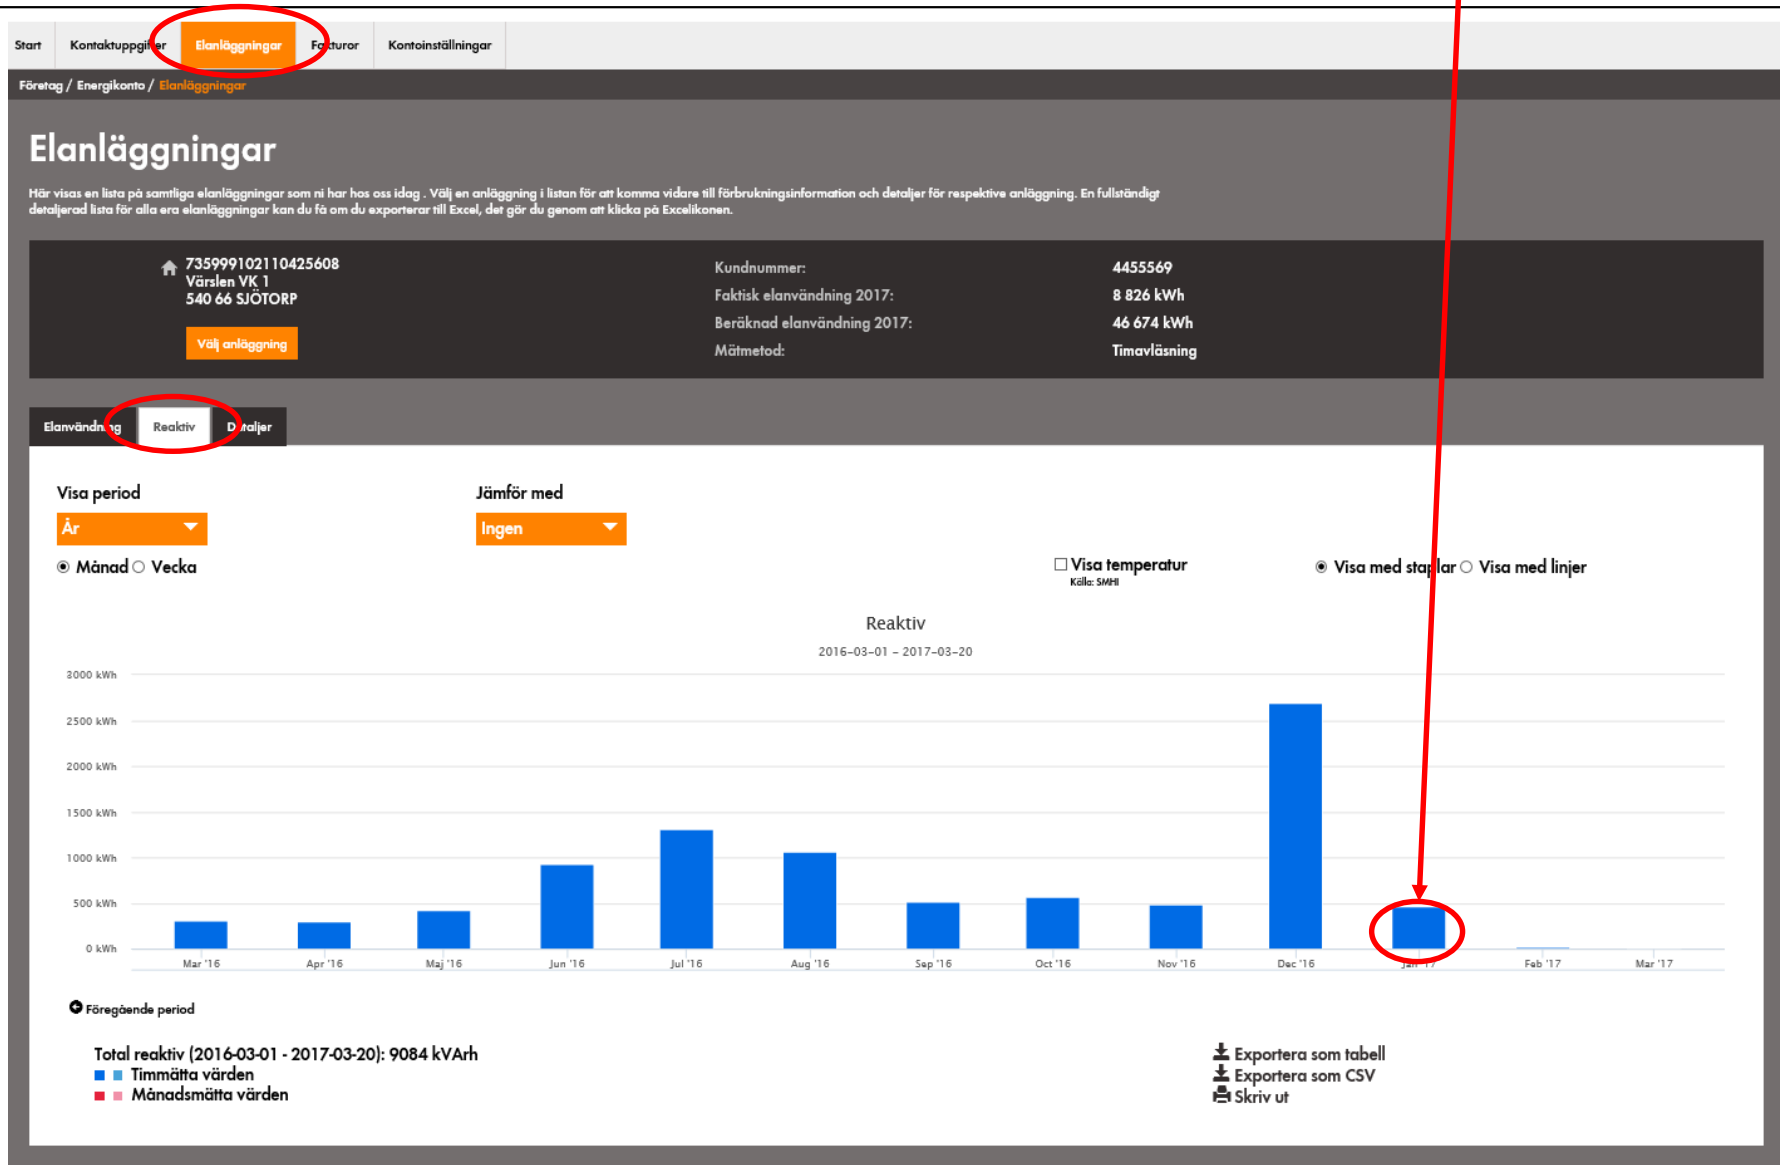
Start | Kontaktuppgifter | Elanläggningar | Fakturor | Kontoinställningar

Företag / Energikonto / Elanläggningar

Elanläggningar

Här visas en lista på samtliga elanläggningar som ni har hos oss idag . Välj en anläggning i listan för att komma vidare till förbrukningsinformation och detaljer för respektive anläggning. En fullständigt detaljerad lista för alla era elanläggningar kan du få om du exporterar till Excel, det gör du genom att klicka på Excelikonen.

735999102110425608
Värslen VK 1
540 66 SJÖTORP

Välj anläggning

Kundnummer: 4455569
Faktisk elanvändning 2017: 8 826 kWh
Beräknad elanvändning 2017: 46 674 kWh
Mätmetod: Timavläsning

Elanvändning | Reaktiv | Detaljer

Visa period
År

Jämför med
Ingen

Månad Vecka

Visa temperatur
Källa: SMHI

Visa med staplar Visa med linjer

Reaktiv
2016-03-01 – 2017-03-20

3000 kWh
2500 kWh
2000 kWh
1500 kWh
1000 kWh
500 kWh
0 kWh

Mar '16 Apr '16 Maj '16 Jun '16 Jul '16 Aug '16 Sep '16 Oct '16 Nov '16 Dec '16 Jan '17 Feb '17 Mar '17

Föregående period

Total reaktiv (2016-03-01 - 2017-03-20): 9084 kVArh
Timmätta värden
Månadsmätta värden

Exportera som tabell
Exportera som CSV
Skriv ut